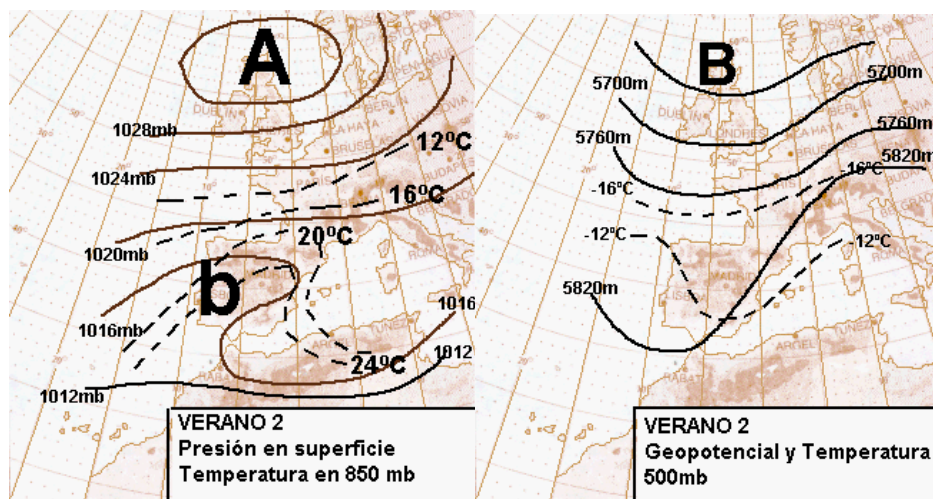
A

1028mb

12ºC

1024mb

16ºC

20ºC

1020mb

b

1016mb

1016

1012

24ºC

1012mb

VERANO 2
Presión en superficie
Temperatura en 850 mb

B

5700m

5700m

5760m

5760m

5820m

-16ºC

-16ºC

-12ºC

-12ºC

5820m

VERANO 2
Geopotencial y Temperatura
500mb